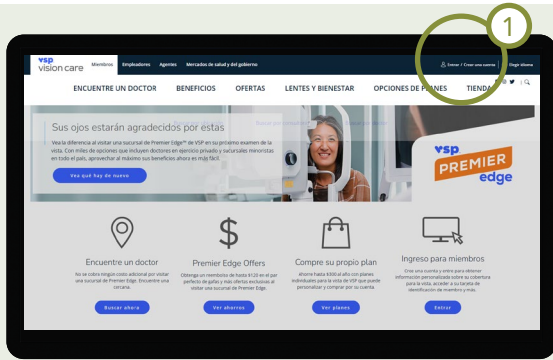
1

vsp vision care Miembros Empleadores Agentes Mercados de salud y del gobierno

Entrar / Crear una cuenta Elegir idioma

ENCUENTRE UN DOCTOR BENEFICIOS OFERTAS LENTES Y BIENESTAR OPCIONES DE PLANES TIENDA

Sus ojos estarán agradecidos por estas

Vea la diferencia al visitar una sucursal de Premier Edge™ de VSP en su próximo examen de la vista. Con miles de opciones que incluyen doctores en ejercicio privado y sucursales minoristas en todo el país, aprovechar al máximo sus beneficios ahora es más fácil.

Vea qué hay de nuevo

vsp PREMIER edge

Encuentre un doctor

No se cobra ningún costo adicional por visitar una sucursal de Premier Edge. Encuentre una cercana.

Buscar ahora

Premier Edge Offers

Obtenga un reembolso de hasta $120 en el par perfecto de gafas y más ofertas exclusivas al visitar una sucursal de Premier Edge.

Ver ahorros

Compre su propio plan

Ahorre hasta $300 al año con planes individuales para la vista de VSP que puede personalizar y comprar por su cuenta.

Ver planes

Ingreso para miembros

Cree una cuenta y entre para obtener información personalizada sobre su cobertura para la vista, acceder a su tarjeta de identificación de miembro y más.

Entrar